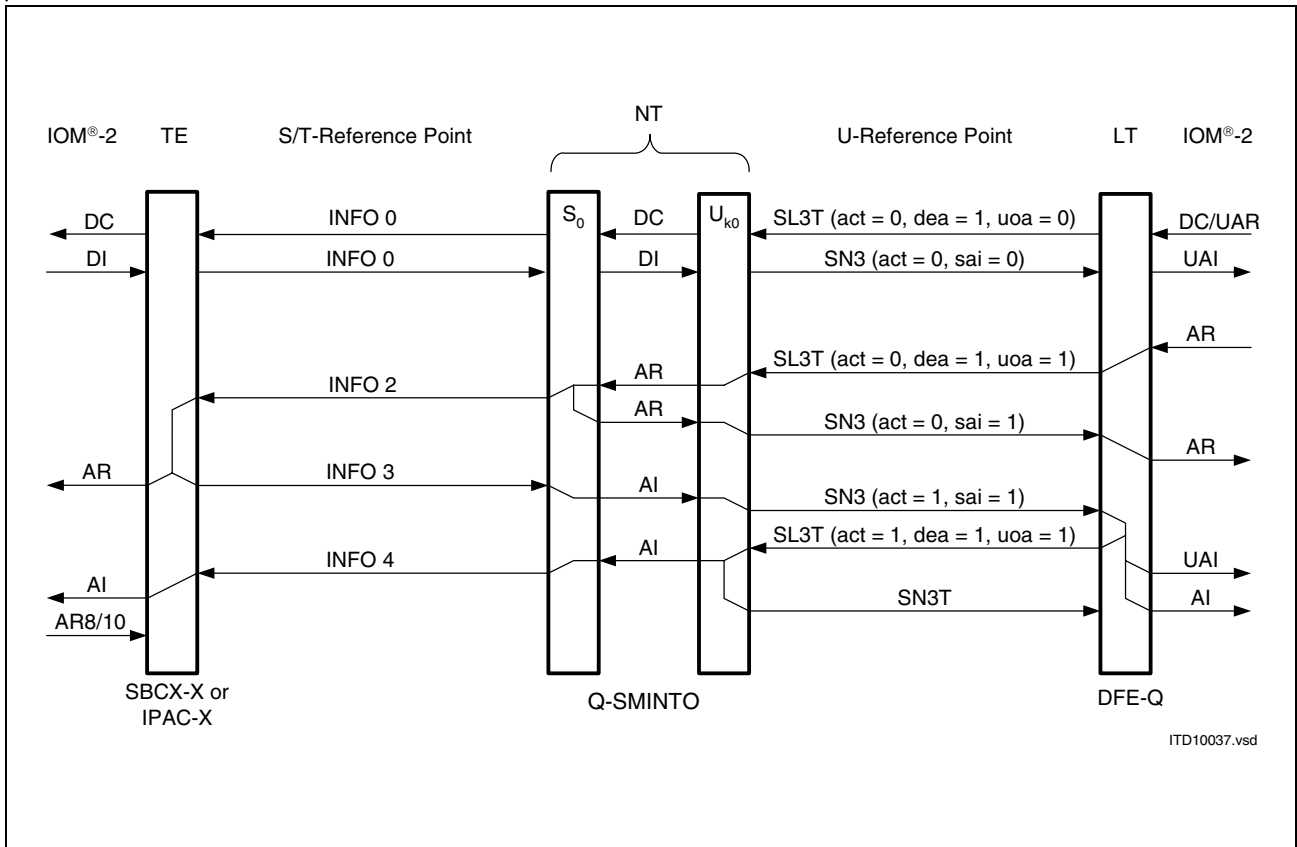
NT

IOM®-2 TE S/T-Reference Point U-Reference Point LT IOM®-2

DC INFO 0 $S_0$ DC $U_{k0}$ SL3T (act = 0, dea = 1, uoa = 0) DC/UAR

DI INFO 0 DI SN3 (act = 0, sai = 0) UAI

AR

AR SL3T (act = 0, dea = 1, uoa = 1)

INFO 2

AR SN3 (act = 0, sai = 1)

AR

AR INFO 3 AI SN3 (act = 1, sai = 1)

AI SL3T (act = 1, dea = 1, uoa = 1)

INFO 4

UAI

AI

SN3T AI

AR8/10

SBCX-X or IPAC-X

Q-SMINTO

DFE-Q

ITD10037.vsd